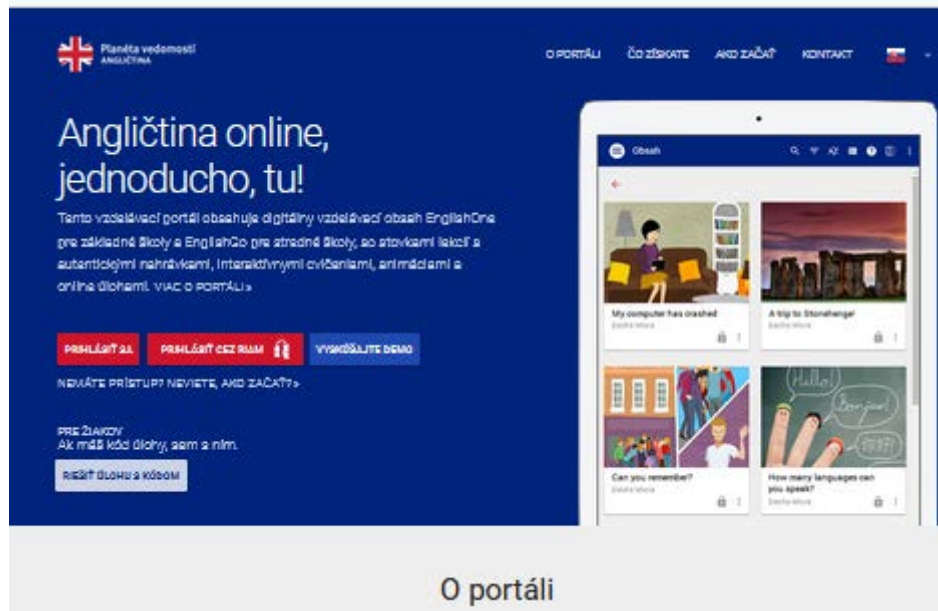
Planéta vedomostí
ANGLIČTINA

O PORTÁLI ČO ZÍSKATE AKO ZAČAŤ KONTAKT

Angličtina online, jednoducho, tu!

Tento vzdelávací portál obsahuje digitálny vzdelávací obsah EnglishOne pre základné školy a EnglishGo pre stredné školy, so stovkami lekcií s autentickými nahrávkami, interaktívnymi cvičeniami, animáciami a online úlohami. VIAC O PORTÁLI »

PRIHLÁSIŤ SA PRIHLÁSIŤ CEZ RIAM VYSKÚŠAJTE DEMO

NEMÁTE PRÍSTUP? NEVIETE, AKO ZAČAŤ? »

PRE ŽIAKOV
Ak máš kód úlohy, sem s ním.

RIEŠIŤ ÚLOHU S KÓDOM

Obsah

My computer has crashed
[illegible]

A trip to Stonehenge!
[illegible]

Can you remember?
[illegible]

How many languages can you speak?
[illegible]

Hello
Bonjour

O portáli